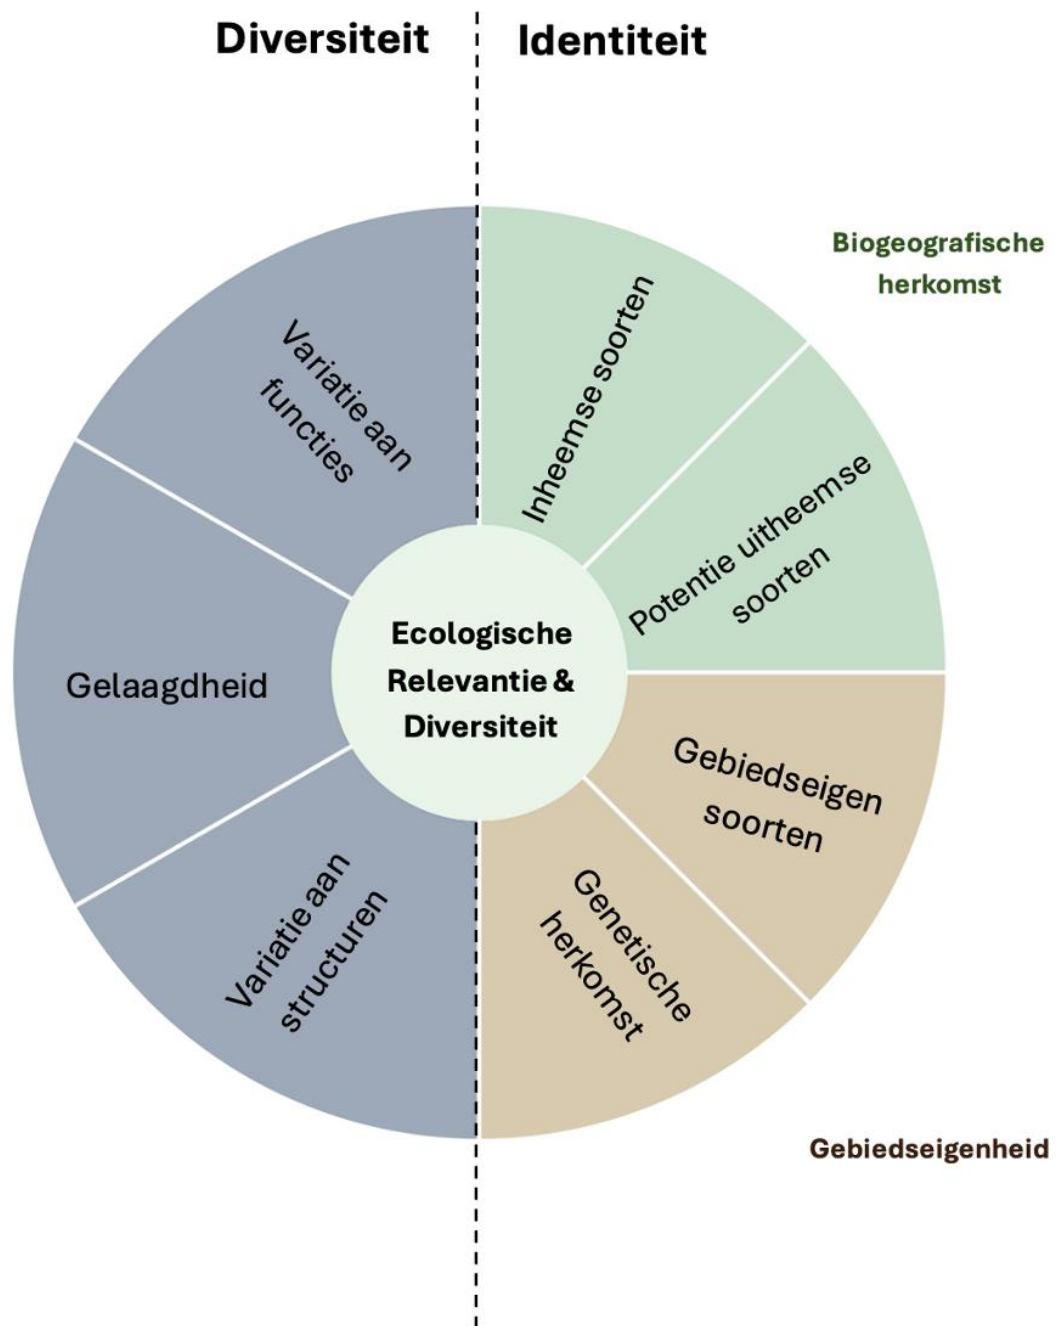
Diversiteit

Identiteit

Biogeografische herkomst

Variatie aan functies

Inheemse soorten

Potentie uitheemse soorten

Gelaagdheid

Ecologische Relevantie & Diversiteit

Gebiedseigen soorten

Variatie aan structuren

Genetische herkomst

Gebiedseigenheid